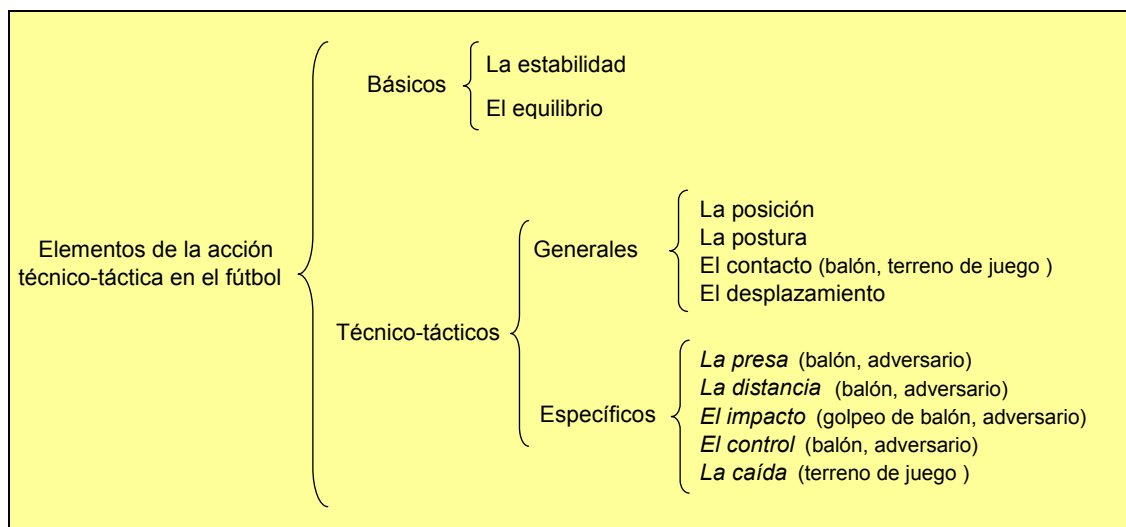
Elementos de la acción técnico-táctica en el fútbol

Básicos

La estabilidad

El equilibrio

Técnico-tácticos

Generales

La posición
La postura
El contacto (balón, terreno de juego )
El desplazamiento

Específicos

*La presa* (balón, adversario)
*La distancia* (balón, adversario)
*El impacto* (golpeo de balón, adversario)
*El control* (balón, adversario)
*La caída* (terreno de juego )